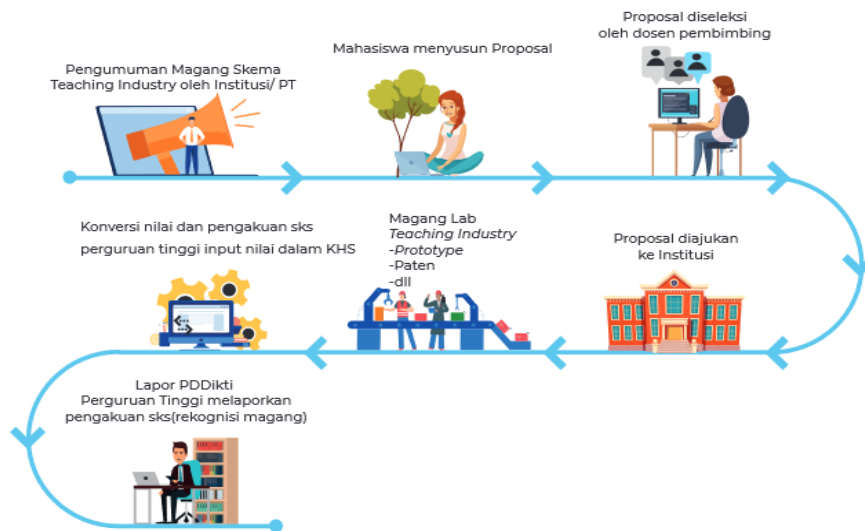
Pengumuman Magang Skema Teaching Industry oleh Institusi/ PT

Mahasiswa menyusun Proposal

Proposal diseleksi oleh dosen pembimbing

Konversi nilai dan pengakuan sks perguruan tinggi input nilai dalam KHS

Magang Lab
*Teaching Industry*
-*Prototype*
-Paten
-dll

Proposal diajukan ke Institusi

Lapor PDDikti
Perguruan Tinggi melaporkan pengakuan sks(rekognisi magang)